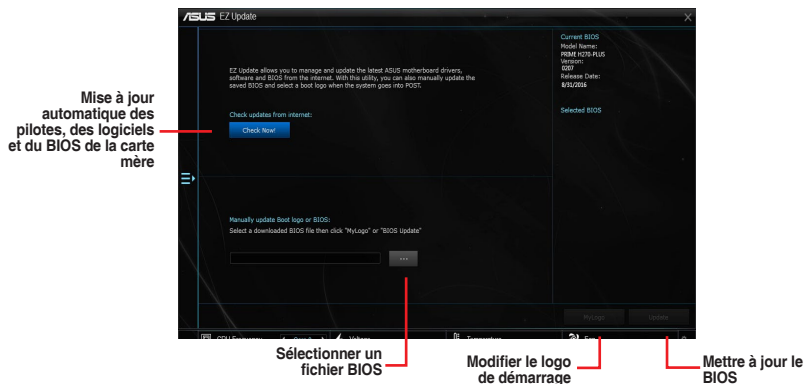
/ISUS EZ Update

EZ Update allows you to manage and update the latest ASUS motherboard drivers, software and BIOS from the internet. With this utility, you can also manually update the saved BIOS and select a boot logo when the system goes into POST.

Check updates from internet:

Check Now!

Manually update Boot logo or BIOS:
Select a downloaded BIOS file then click "MyLogo" or "BIOS Update"

...

Current BIOS
Model Name:
PRIME H270-PLUS
Version:
0207
Release Date:
8/31/2016

Selected BIOS

MyLogo

Update

CPU Frequency

Voltage

Temperature

Fan

Mise à jour automatique des pilotes, des logiciels et du BIOS de la carte mère

Sélectionner un fichier BIOS

Modifier le logo de démarrage

Mettre à jour le BIOS